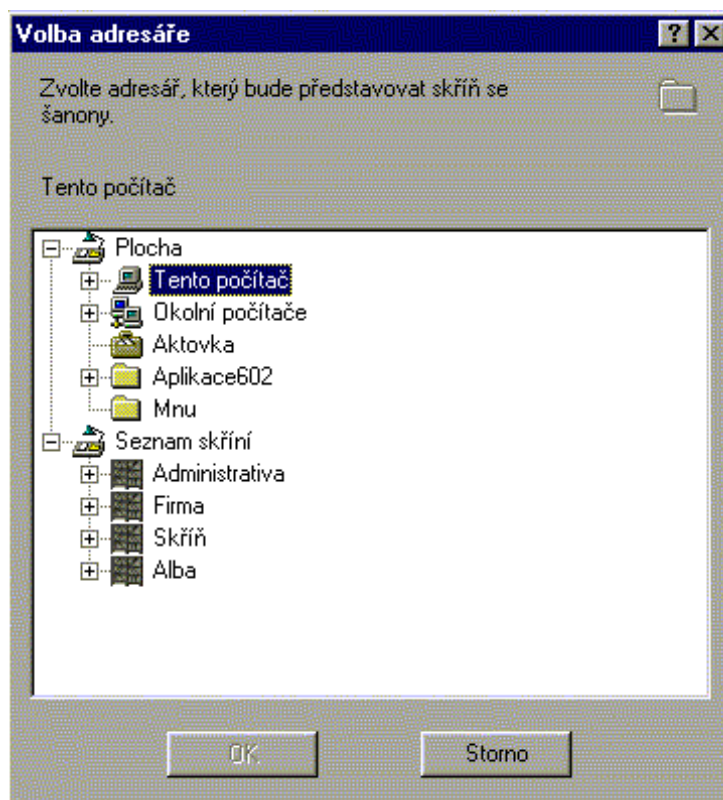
Volba adresáře

Zvolte adresář, který bude představovat skříň se šanony.

Tento počítač

Plocha
Tento počítač
Okolní počítače
Aktovka
Aplikace602
Mnu
Seznam skříní
Administrativa
Firma
Skříň
Alba

OK
Storno